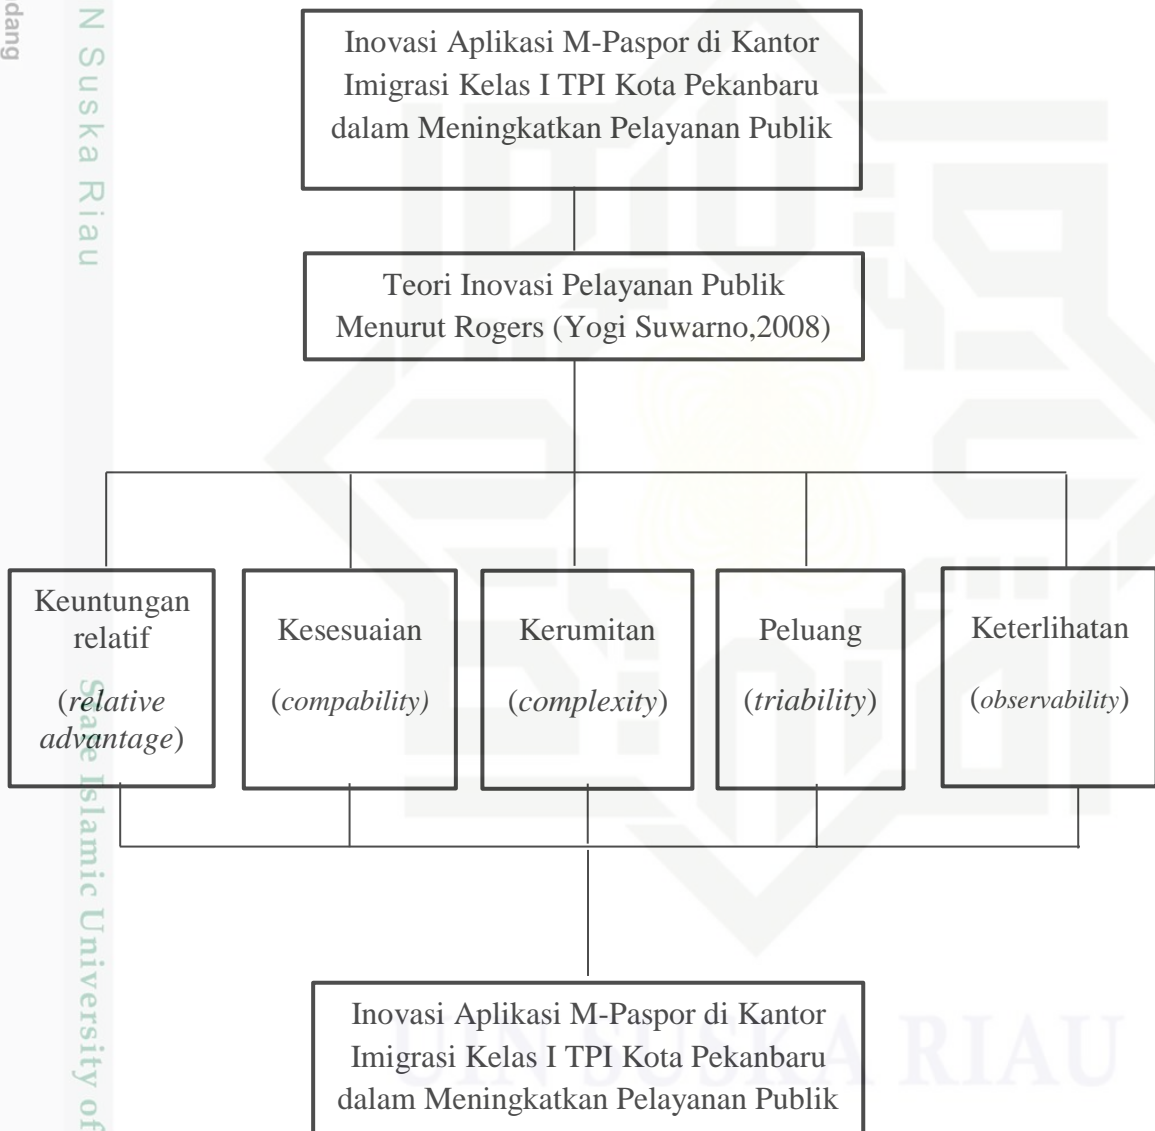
dang

N Suska Riau

Inovasi Aplikasi M-Paspor di Kantor Imigrasi Kelas I TPI Kota Pekanbaru dalam Meningkatkan Pelayanan Publik

Teori Inovasi Pelayanan Publik Menurut Rogers (Yogi Suwarno,2008)

Keuntungan relatif (*relative advantage*)

Kesesuaian (*compability)*

Kerumitan (*complexity*)

Peluang (*triability*)

Keterlihatan (*observability*)

State Islamic University of

Inovasi Aplikasi M-Paspor di Kantor Imigrasi Kelas I TPI Kota Pekanbaru dalam Meningkatkan Pelayanan Publik

UIN SUSKA RIAU